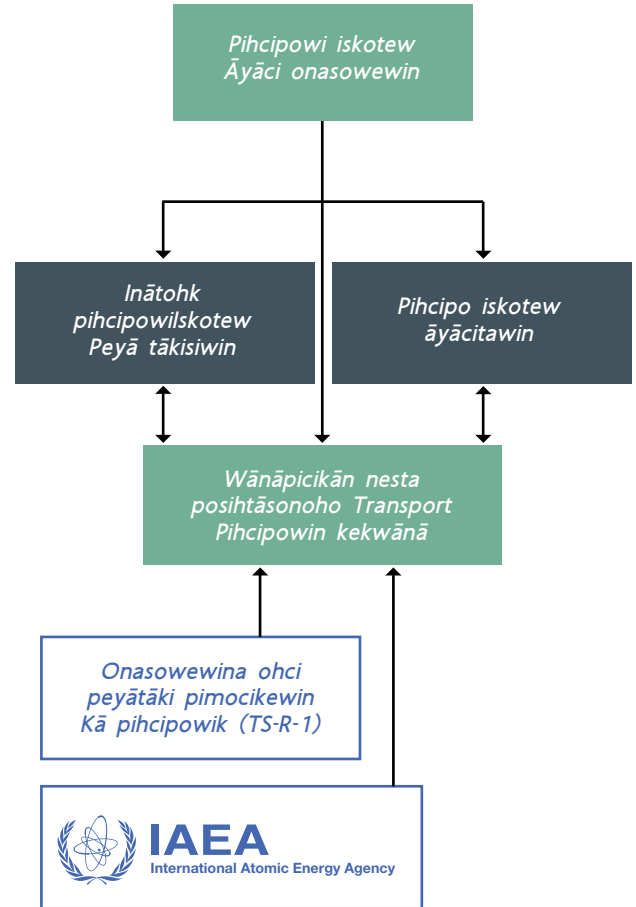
Pihcipowi iskotew
Āyāci onasowewin

Inātohk
pihcipowilskotew
Peyā tākisiwin

Pihcipo iskotew
āyācitawin

Wānāpicikān nesta
posihtāsonoho Transport
Pihcipowin kekwānā

Onasowewina ohci
peyātāki pimocikewin
Kā pihcipowik (TS-R-1)

IAEA
International Atomic Energy Agency